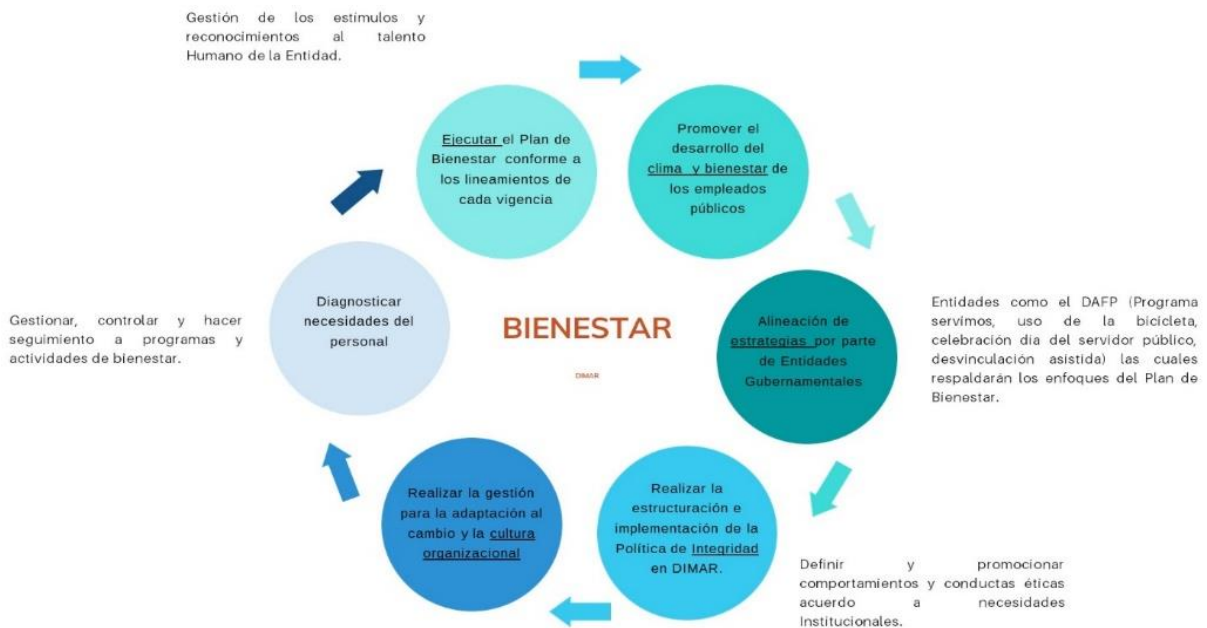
Gestión de los estimulos y reconocimientos al talento Humano de la Entidad.

Ejecutar el Plan de Bienestar conforme a los lineamientos de cada vigencia

Promover el desarrollo del clima y bienestar de los empleados públicos

Entidades como el DAFP (Programa servimos, uso de la bicicleta, celebración dia del servidor público, desvinculación asistida) las cuales respaldarán los enfoques del Plan de Bienestar.

Alineación de estrategias por parte de Entidades Gubernamentales

BIENESTAR

DIMAR

Diagnosticar necesidades del personal

Gestionar, controlar y hacer seguimiento a programas y actividades de bienestar.

Realizar la estructuración e implementación de la Política de Integridad en DIMAR.

Definir y promocionar comportamientos y conductas éticas acuerdo a necesidades Institucionales.

Realizar la gestión para la adaptación al cambio y la cultura organizacional